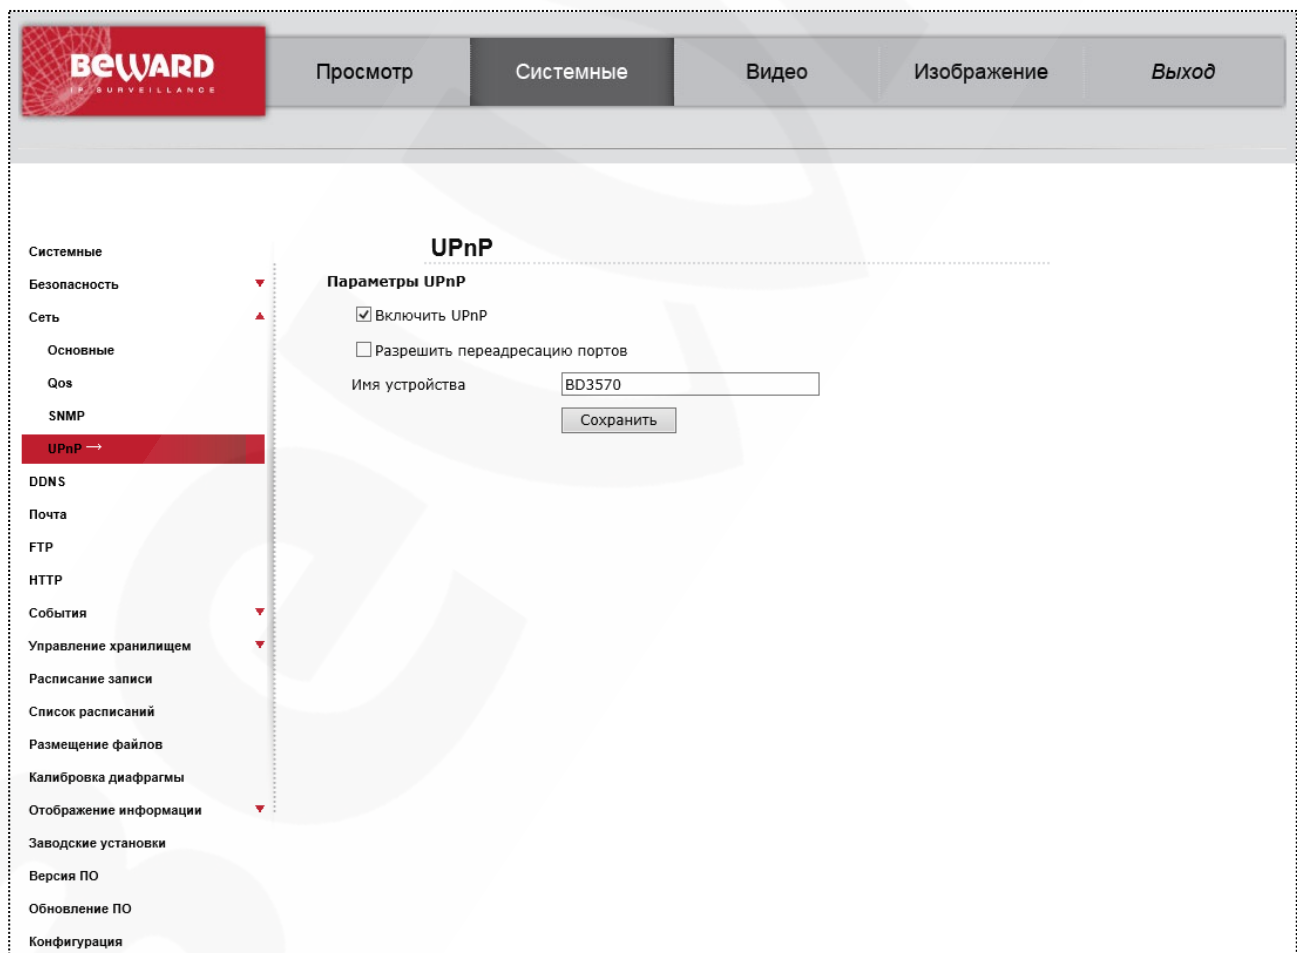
BEWARD
IP SURVEILLANCE

Просмотр
Системные
Видео
Изображение
Выход

Системные
Безопасность
Сеть
Основные
Qos
SNMP
UPnP →
DDNS
Почта
FTP
HTTP
События
Управление хранилищем
Расписание записи
Список расписаний
Размещение файлов
Калибровка диафрагмы
Отображение информации
Заводские установки
Версия ПО
Обновление ПО
Конфигурация

UPnP

Параметры UPnP

Включить UPnP

Разрешить переадресацию портов

Имя устройства BD3570

Сохранить